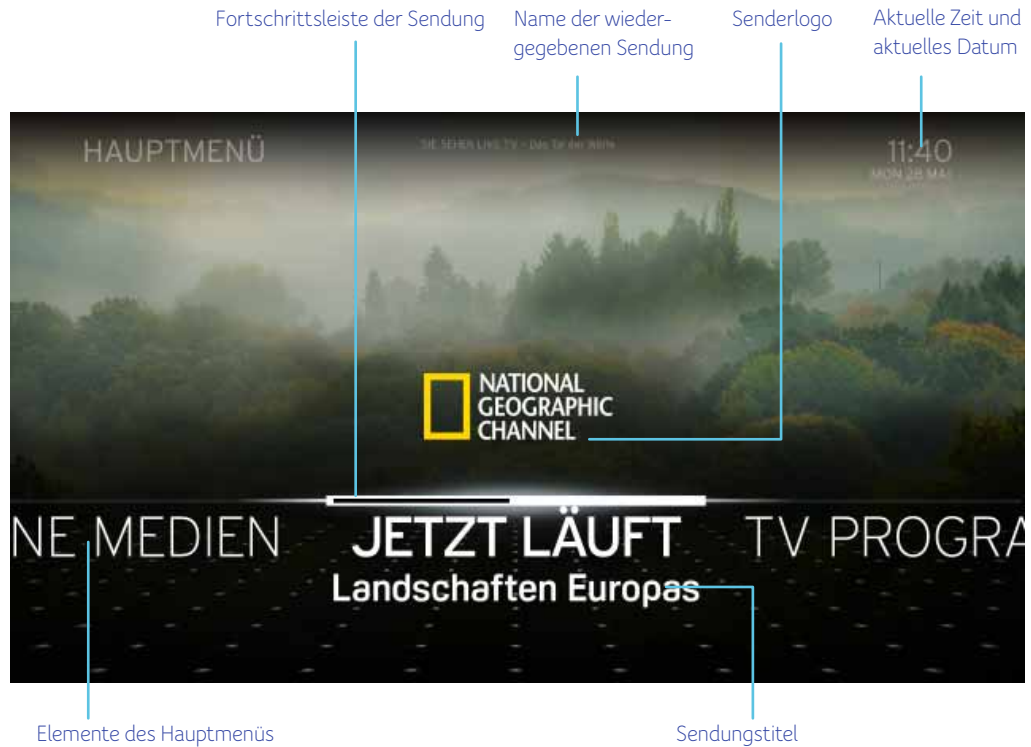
Fortschrittsleiste der Sendung

Name der wiedergegebenen Sendung

Senderlogo

Aktuelle Zeit und aktuelles Datum

HAUPTMENÜ

SIE SEHEN LIVE TV - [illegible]

11:40
MON 28 MAI

NATIONAL GEOGRAPHIC CHANNEL

NE MEDIEN

JETZT LÄUFT

TV PROGRA

Landschaften Europas

Elemente des Hauptmenüs

Sendungstitel